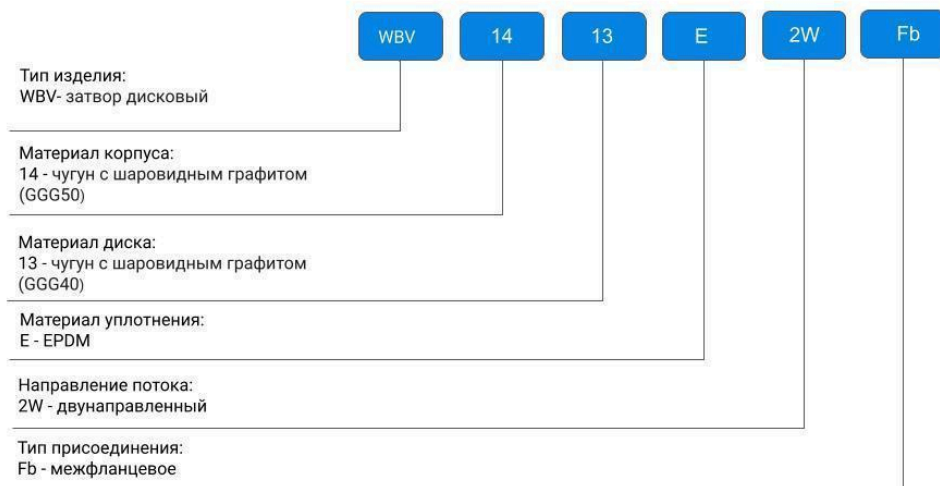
WBV 14 13 E 2W Fb

Тип изделия:
WBV- затвор дисковый

Материал корпуса:
14 - чугун с шаровидным графитом (GGG50)

Материал диска:
13 - чугун с шаровидным графитом (GGG40)

Материал уплотнения:
E - EPDM

Направление потока:
2W - двунаправленный

Тип присоединения:
Fb - межфланцевое